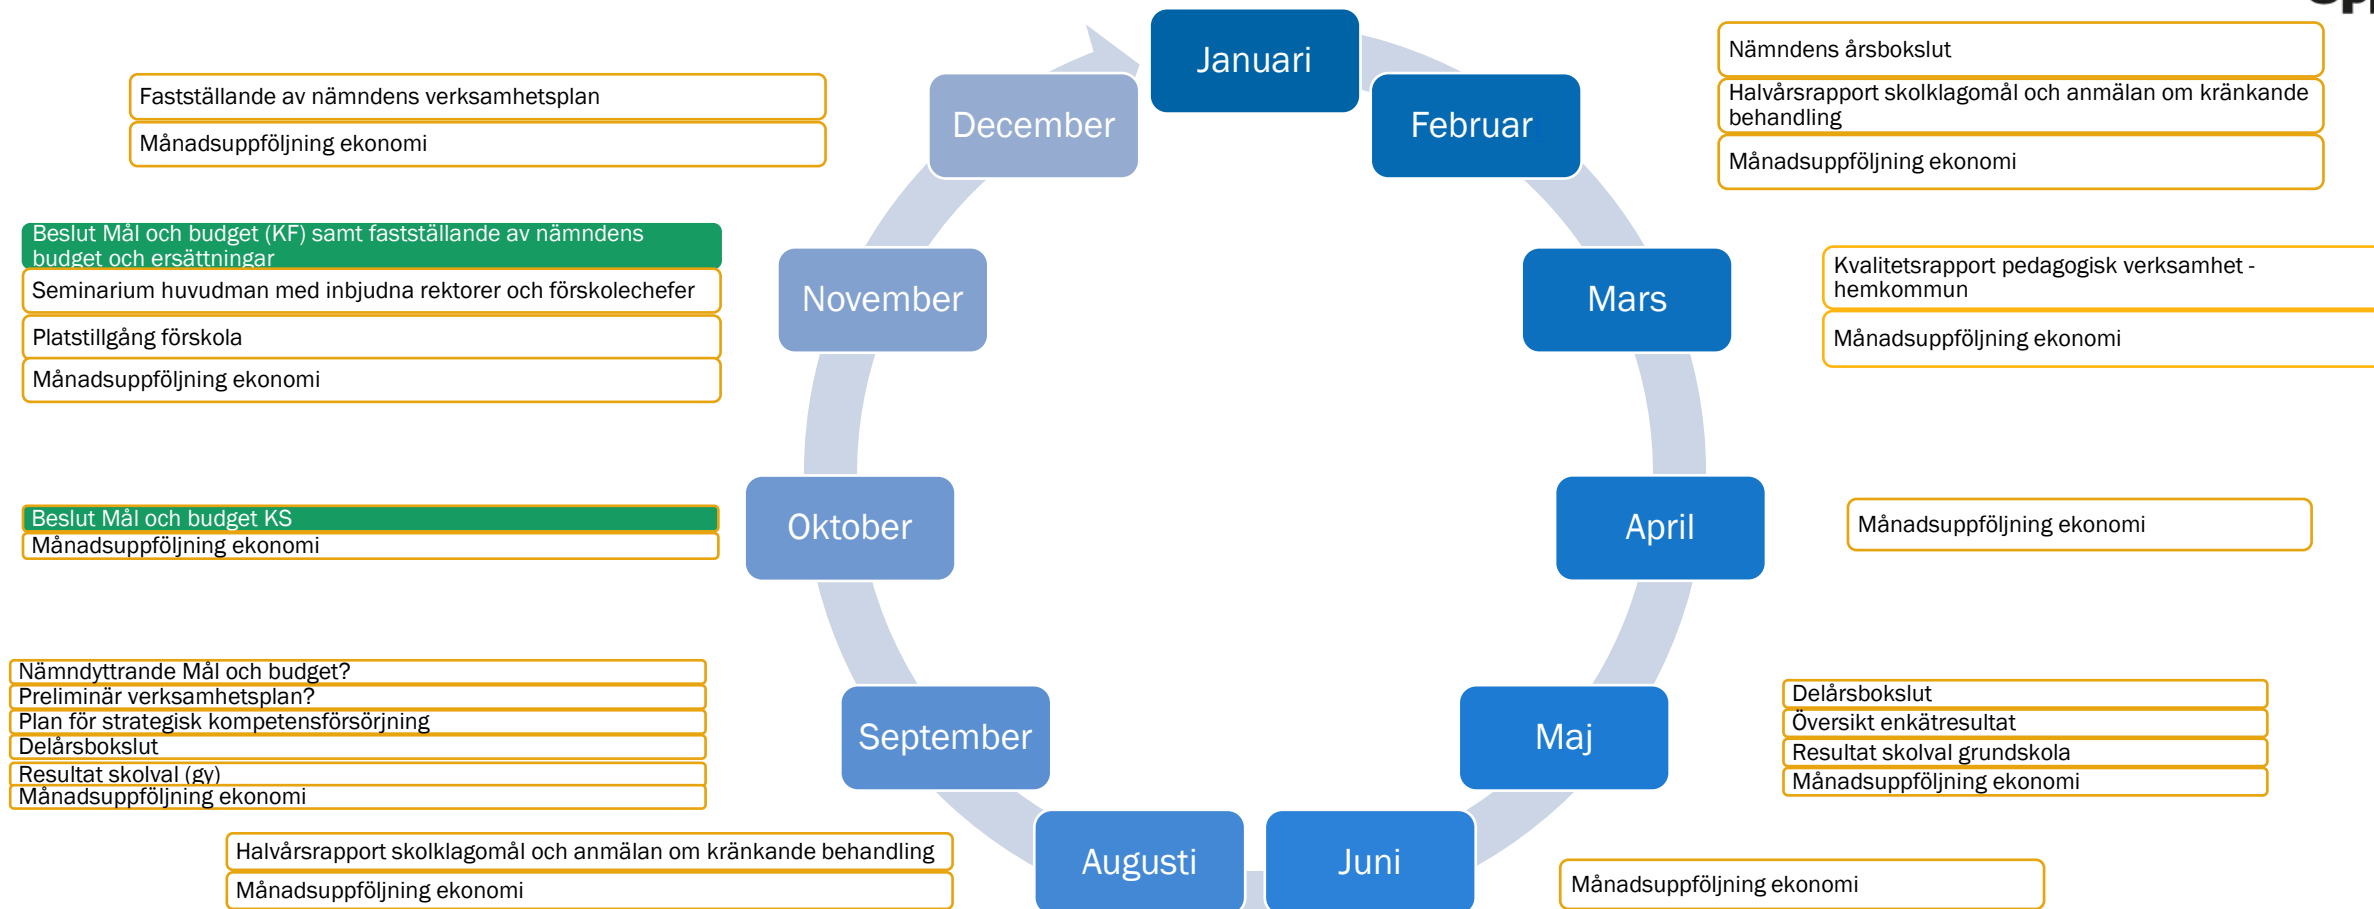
Januari

Nämndens årsbokslut

Halvårsrapport skolklagomål och anmälan om kränkande behandling

Månadsuppföljning ekonomi

Februar

Mars

Kvalitetsrapport pedagogisk verksamhet - hemkommun

Månadsuppföljning ekonomi

April

Månadsuppföljning ekonomi

Maj

Delårsbokslut

Översikt enkätresultat

Resultat skolval grundskola

Månadsuppföljning ekonomi

Juni

Månadsuppföljning ekonomi

Augusti

Halvårsrapport skolklagomål och anmälan om kränkande behandling

Månadsuppföljning ekonomi

September

Nämndyttrande Mål och budget?

Preliminär verksamhetsplan?

Plan för strategisk kompetensförsörjning

Delårsbokslut

Resultat skolval (gy)

Månadsuppföljning ekonomi

Oktober

Beslut Mål och budget KS

Månadsuppföljning ekonomi

November

Beslut Mål och budget (KF) samt fastställande av nämndens budget och ersättningar

Seminarium huvudman med inbjudna rektorer och förskolechefer

Platstillgång förskola

Månadsuppföljning ekonomi

December

Fastställande av nämndens verksamhetsplan

Månadsuppföljning ekonomi